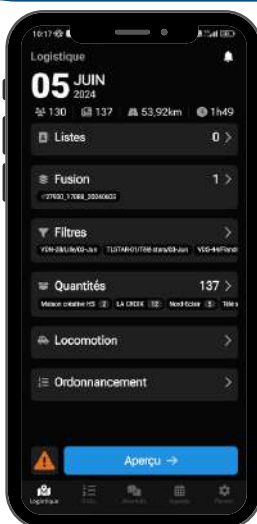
10:17

Logistique

05 JUIN 2024

130 137 53,92km 1h49

Listes 0 >

Fusion 1 >

27930_17088_20240603

Filtres >

VDN-28/Lille/03-Jun TLSTAR01/T88-stars/03-Jun VDS-44/Flandr

Quantités 137 >

Maison créative HS 2 LA CROIX 12 Nord-Eclair 3 Télé s

Locomotion >

Ordonnancement >

Aperçu →

Logistique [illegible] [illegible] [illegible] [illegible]